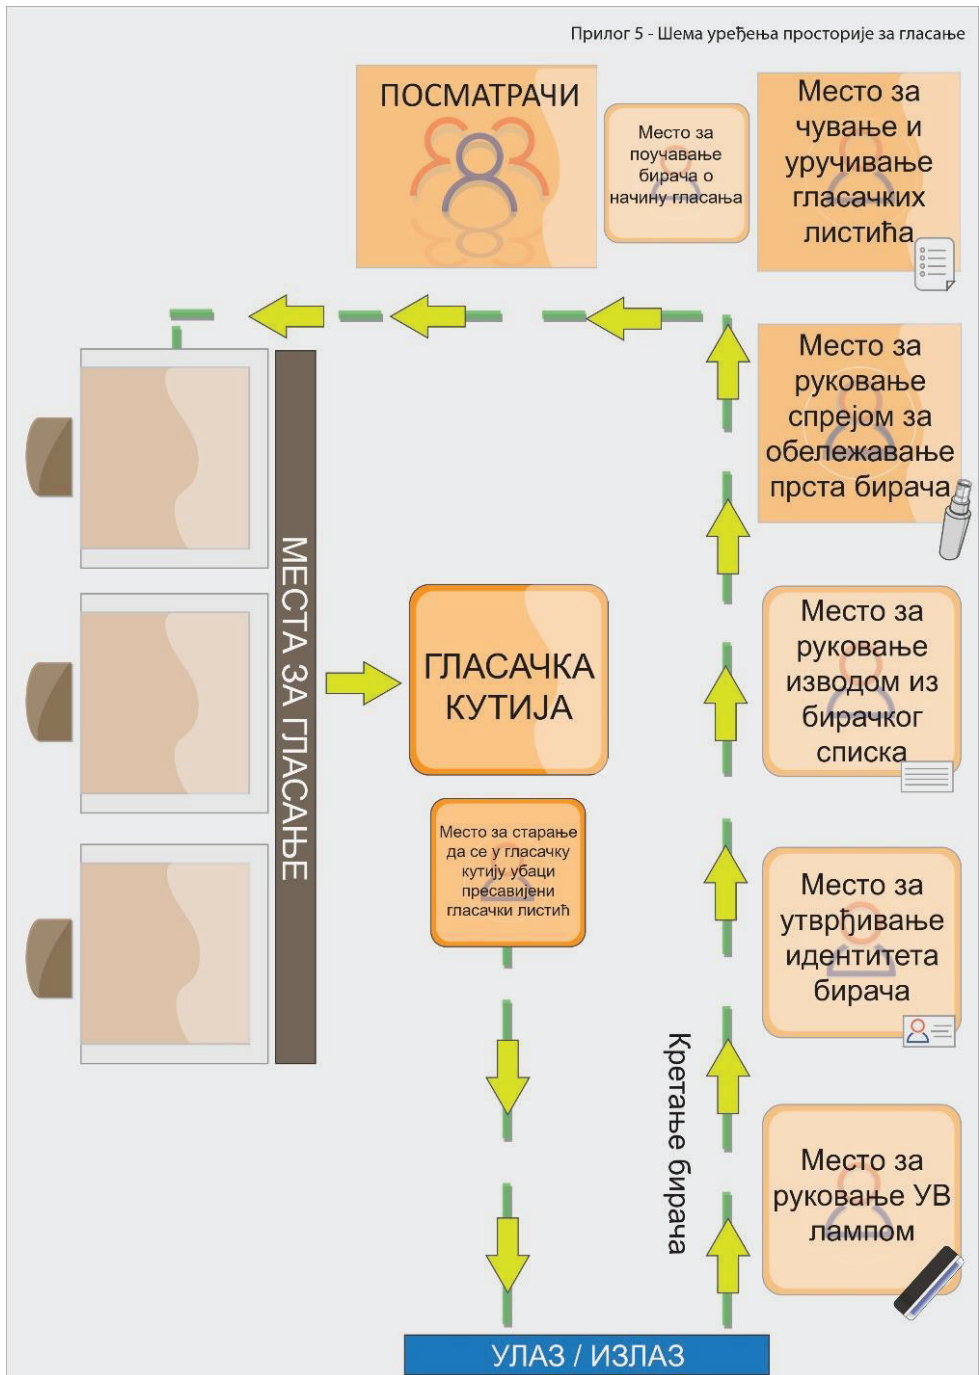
Прилог 5 - Шема уређења просторије за гласање

ПОСМАТРАЧИ

Место за поучавање бирача о начину гласања

Место за чување и уручивање гласачких листића

Место за руковање спрејом за обележавање прста бирача

МЕСТА ЗА ГЛАСАЊЕ

ГЛАСАЧКА КУТИЈА

Место за руковање изводом из бирачког списка

Место за старање да се у гласачку кутију убаци пресавијени гласачки листић

Место за утврђивање идентитета бирача

Кретање бирача

Место за руковање УВ лампом

УЛАЗ / ИЗЛАЗ